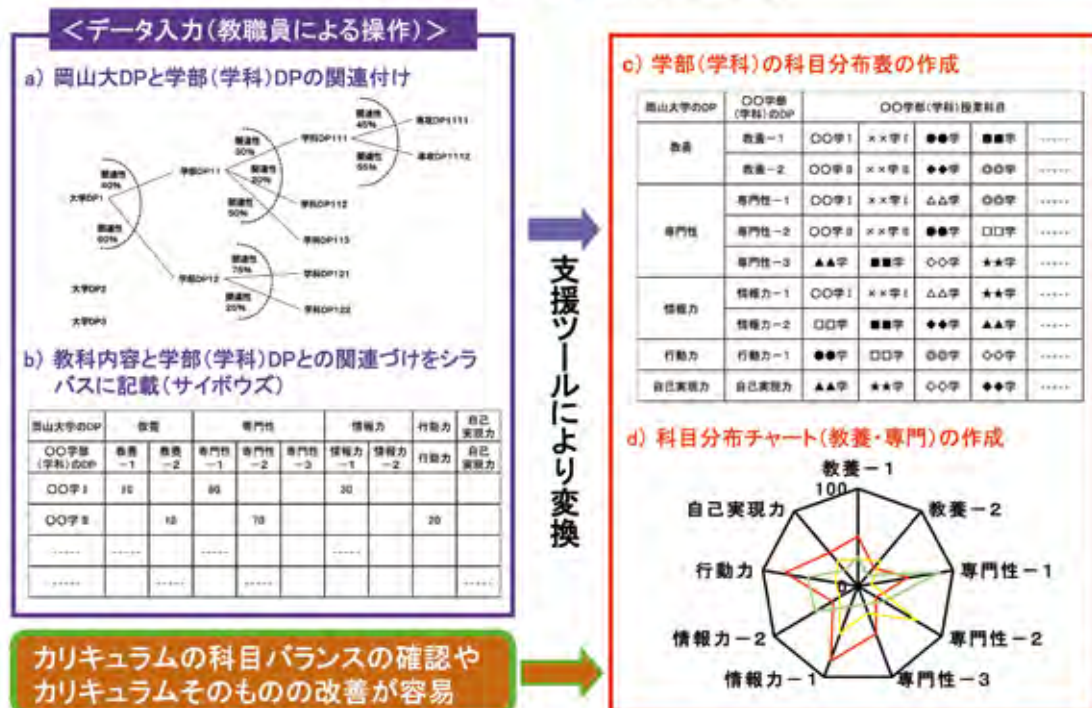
<データ入力(教職員による操作)>

a) 岡山大DPと学部(学科)DPの関連付け

大学DP1
関連性 40%
関連性 60%
学部DP11
関連性 30%
関連性 20%
関連性 50%
学科DP111
関連性 45%
関連性 55%
専攻DP1111
専攻DP1112
学科DP112
学科DP113
学部DP12
関連性 75%
関連性 25%
学科DP121
学科DP122
大学DP2
大学DP3

b) 教科内容と学部(学科)DPとの関連づけをシラバスに記載(サイボウズ)

| 岡山大学のDP | 教養 | | 専門性 | | | 情報力 | | 行動力 | 自己実現力 |
|---|---|---|---|---|---|---|---|---|---|
| ○○学部(学科)のDP | 教養−1 | 教養−2 | 専門性−1 | 専門性−2 | 専門性−3 | 情報力−1 | 情報力−2 | 行動力 | 自己実現力 |
| ○○学Ⅰ | 10 | | 60 | | | 30 | | | |
| ○○学Ⅱ | | 10 | | 70 | | | | 20 | |
| ...... | ...... | | ...... | | | ...... | | | |
| ...... | ...... | | ...... | | | ...... | | | ...... |

支援ツールにより変換

c) 学部(学科)の科目分布表の作成

| 岡山大学のDP | ○○学部(学科)のDP | ○○学部(学科)授業科目 | | | | |
|---|---|---|---|---|---|---|
| 教養 | 教養−1 | ○○学Ⅰ | ××学Ⅰ | ●●学 | ■■学 | ...... |
| | 教養−2 | ○○学Ⅱ | ××学Ⅱ | ◆◆学 | ◎◎学 | ...... |
| 専門性 | 専門性−1 | ○○学Ⅰ | ××学Ⅰ | △△学 | ◎◎学 | ...... |
| | 専門性−2 | ○○学Ⅱ | ××学Ⅱ | ●●学 | □□学 | ...... |
| | 専門性−3 | ▲▲学 | ■■学 | ◇◇学 | ★★学 | ...... |
| 情報力 | 情報力−1 | ○○学Ⅰ | ××学Ⅰ | △△学 | ★★学 | ...... |
| | 情報力−2 | □□学 | ■■学 | ◆◆学 | ▲▲学 | ...... |
| 行動力 | 行動力−1 | ●●学 | □□学 | ◎◎学 | ◇◇学 | ...... |
| 自己実現力 | 自己実現力 | ▲▲学 | ★★学 | ◇◇学 | ◆◆学 | ...... |

d) 科目分布チャート(教養・専門)の作成

教養−1
100
教養−2
専門性−1
専門性−2
専門性−3
情報力−1
情報力−2
行動力
自己実現力
0

カリキュラムの科目バランスの確認やカリキュラムそのものの改善が容易